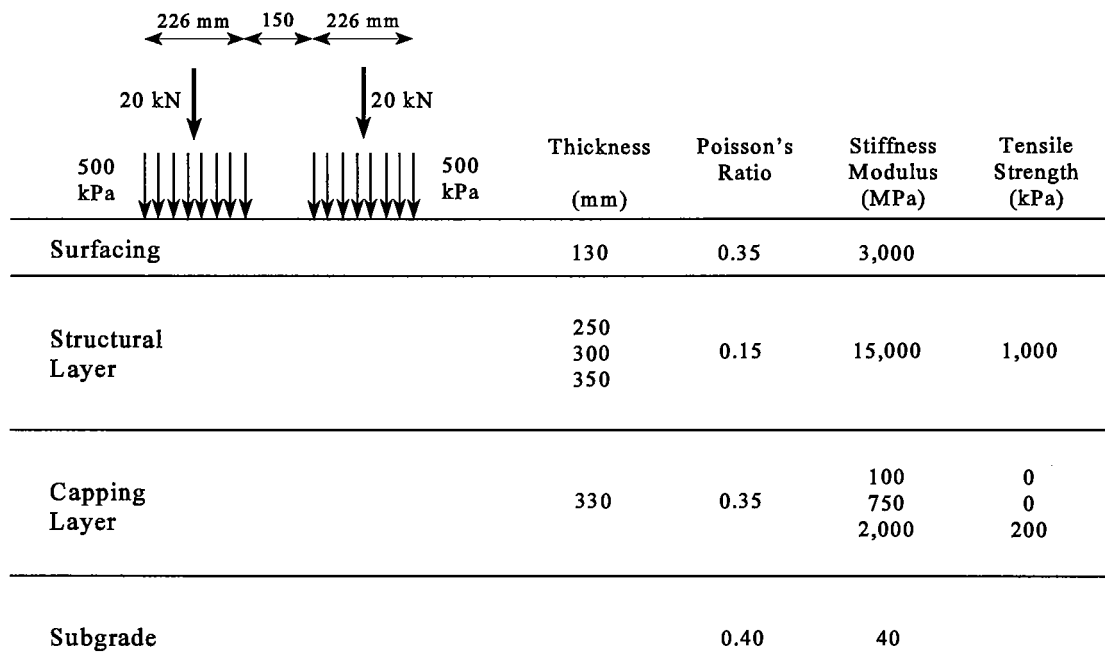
226 mm 150 226 mm

20 kN 20 kN

500 kPa 500 kPa

| | Thickness (mm) | Poisson's Ratio | Stiffness Modulus (MPa) | Tensile Strength (kPa) |
|---|---|---|---|---|
| Surfacing | 130 | 0.35 | 3,000 | |
| Structural Layer | 250<br>300<br>350 | 0.15 | 15,000 | 1,000 |
| Capping Layer | 330 | 0.35 | 100<br>750<br>2,000 | 0<br>0<br>200 |
| Subgrade | | 0.40 | 40 | |